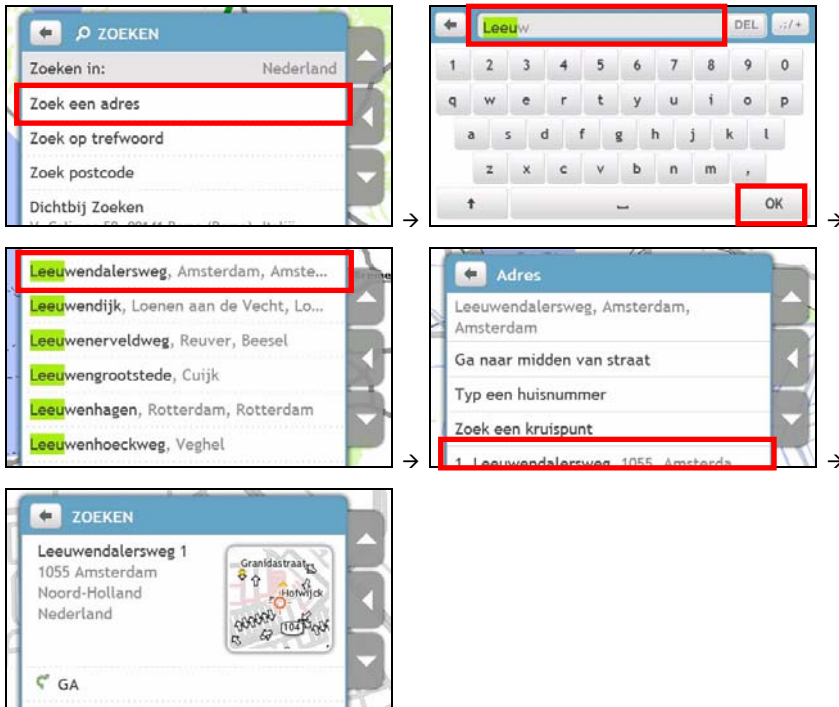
ZOEKEN
Zoeken in: Nederland
Zoek een adres
Zoek op trefwoord
Zoek postcode
Dichtbij Zoeken
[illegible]

→

Leeuw
DEL
.;/+
1 2 3 4 5 6 7 8 9 0
q w e r t y u i o p
a s d f g h j k l
z x c v b n m ,
OK

→

Leeuwendalersweg, Amsterdam, Amste...
Leeuwendijk, Loenen aan de Vecht, Lo...
Leeuwenerveldweg, Reuver, Beesel
Leeuwengrootstede, Cuijk
Leeuwenhagen, Rotterdam, Rotterdam
Leeuwenhoeckweg, Veghel

→

Adres
Leeuwendalersweg, Amsterdam, Amsterdam
Ga naar midden van straat
Typ een huisnummer
Zoek een kruispunt
1, Leeuwendalersweg, 1055, Amsterda

→

ZOEKEN
Leeuwendalersweg 1
1055 Amsterdam
Noord-Holland
Nederland
Granidastraat
Hofwijck
104
GA